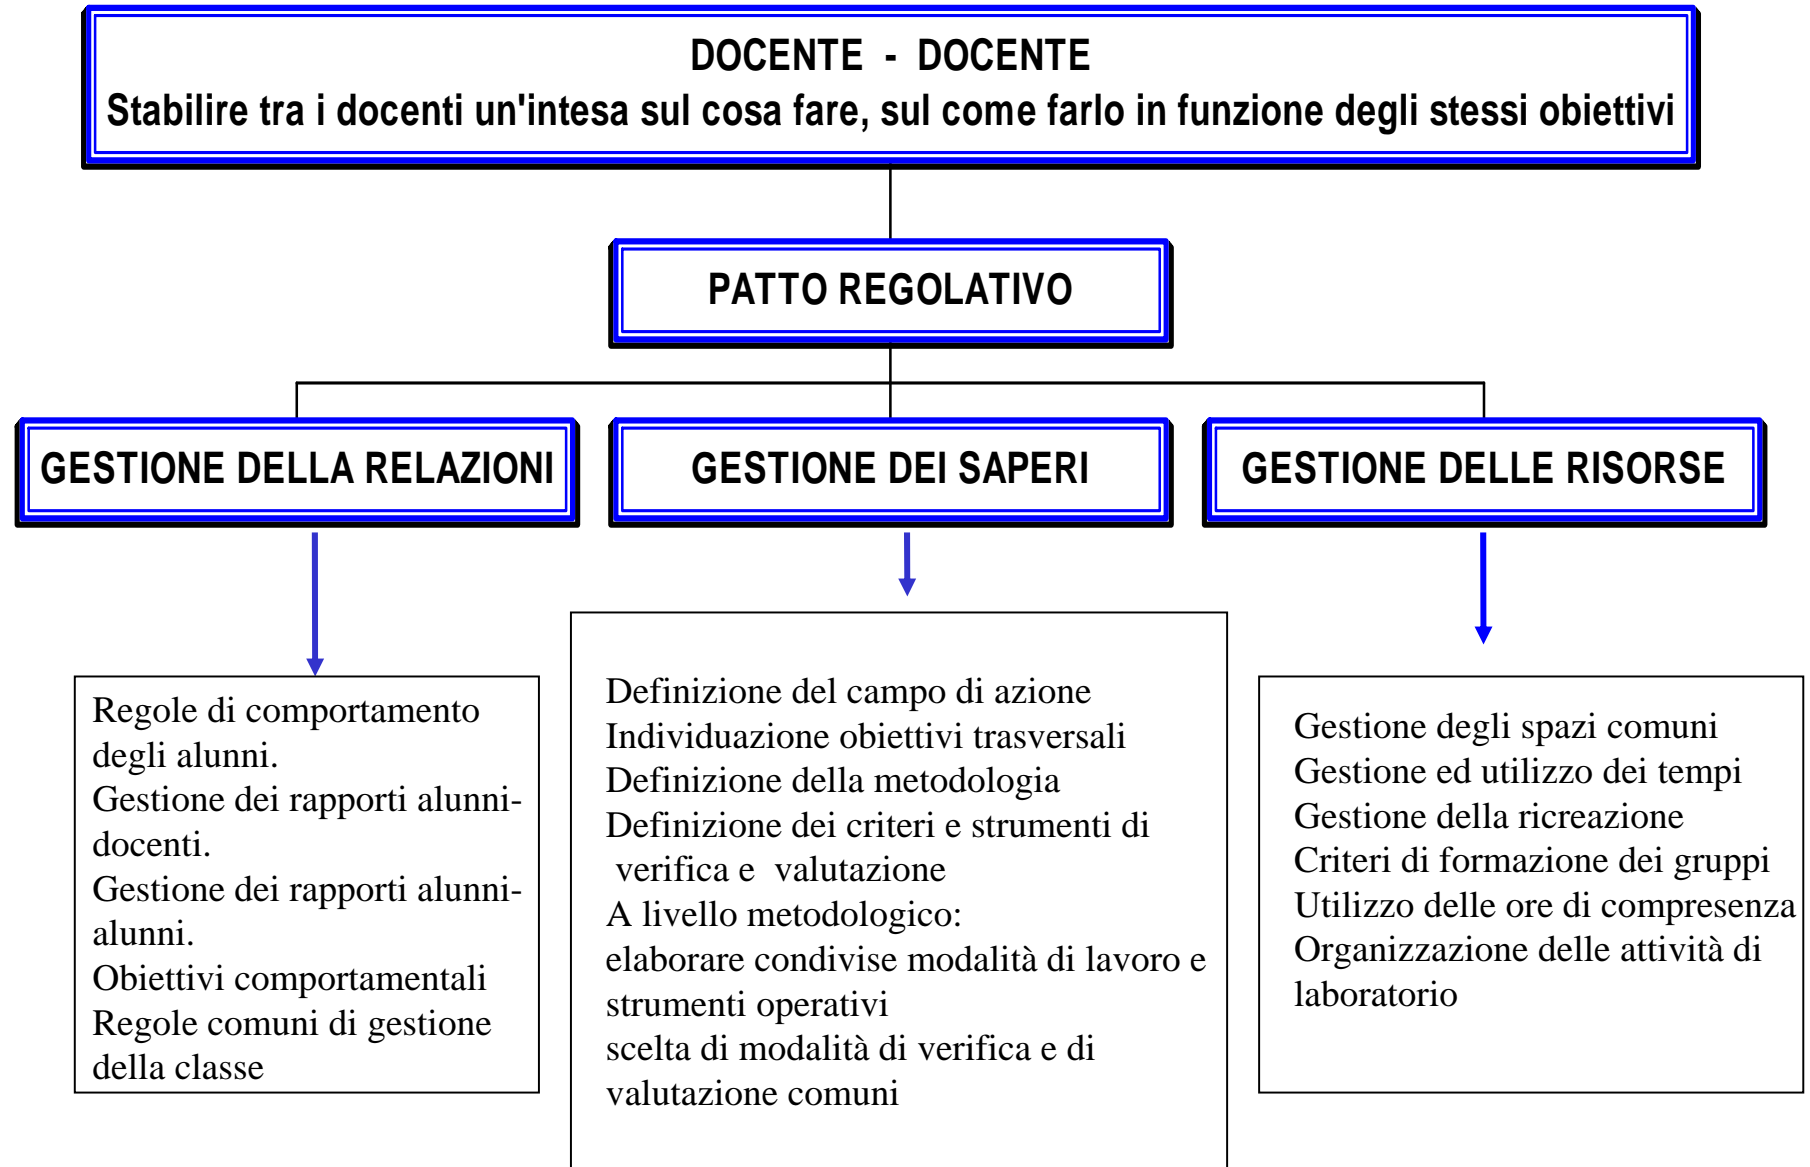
DOCENTE - DOCENTE
Stabilire tra i docenti un'intesa sul cosa fare, sul come farlo in funzione degli stessi obiettivi

PATTO REGOLATIVO

GESTIONE DELLA RELAZIONI

GESTIONE DEI SAPERI

GESTIONE DELLE RISORSE

Regole di comportamento degli alunni.
Gestione dei rapporti alunni-docenti.
Gestione dei rapporti alunni-alunni.
Obiettivi comportamentali
Regole comuni di gestione della classe

Definizione del campo di azione
Individuazione obiettivi trasversali
Definizione della metodologia
Definizione dei criteri e strumenti di verifica e valutazione
A livello metodologico:
elaborare condivise modalità di lavoro e strumenti operativi
scelta di modalità di verifica e di valutazione comuni

Gestione degli spazi comuni
Gestione ed utilizzo dei tempi
Gestione della ricreazione
Criteri di formazione dei gruppi
Utilizzo delle ore di compresenza
Organizzazione delle attività di laboratorio